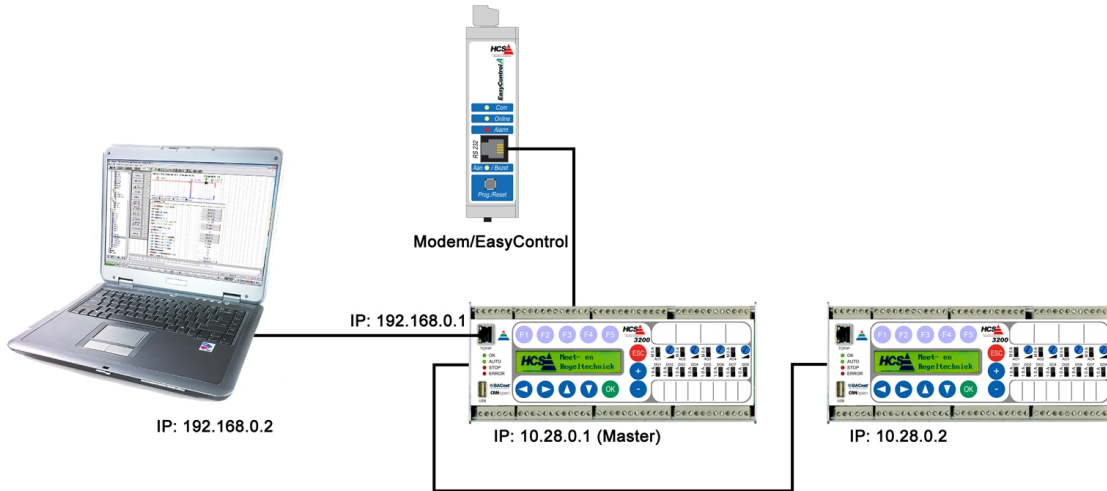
HCS

EasyControl

Com

Online

Alarm

RS 232

Aan / Bezet

Prog./Reset

Modem/EasyControl

IP: 192.168.0.1

TCP/IP

OK

AUTO

STOP

ERROR

USB

BACnet

CANopen

F1 F2 F3 F4 F5

HCS

3200

ESC

HCS Meet- en Regeltechniek

+

-

OK

IP: 192.168.0.2

IP: 10.28.0.1 (Master)

TCP/IP

OK

AUTO

STOP

ERROR

USB

BACnet

CANopen

F1 F2 F3 F4 F5

HCS

3200

ESC

HCS Meet- en Regeltechniek

+

-

OK

IP: 10.28.0.2